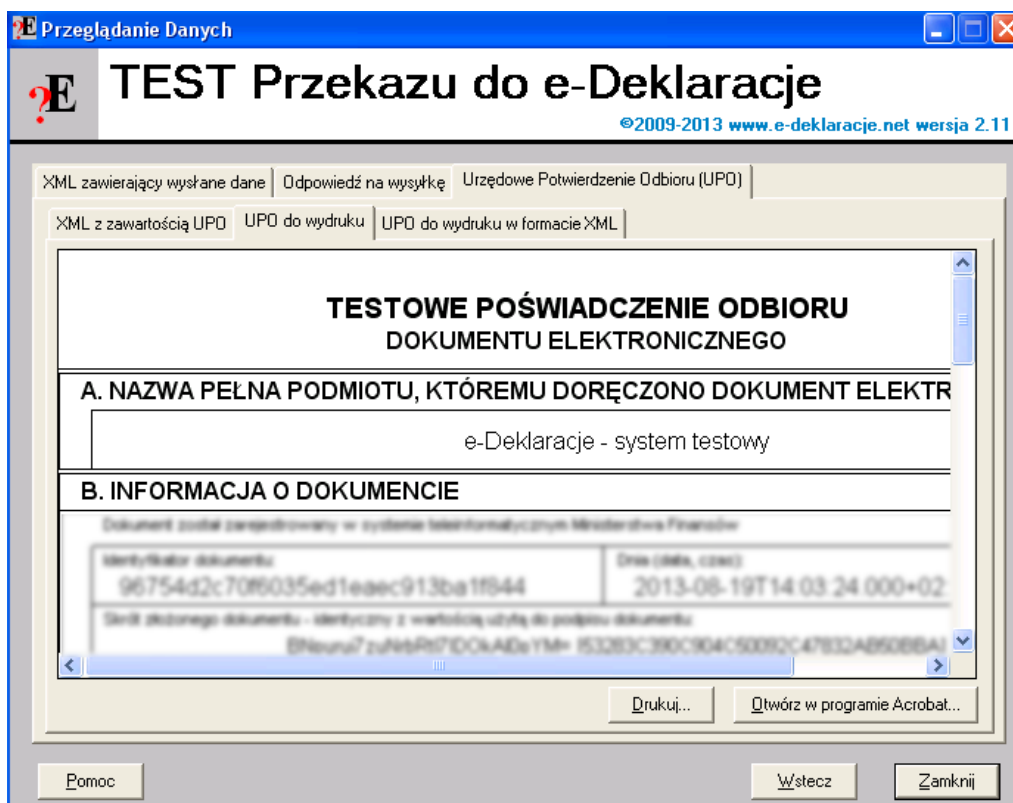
Przeglądanie Danych

TEST Przekazu do e-Deklaracje

©2009-2013 www.e-deklaracje.net wersja 2.11

XML zawierający wysłane dane | Odpowiedź na wysyłkę | Urzędowe Potwierdzenie Odbioru (UPO)

XML z zawartością UPO | UPO do wydruku | UPO do wydruku w formacie XML

TESTOWE POŚWIADCZENIE ODBIORU
DOKUMENTU ELEKTRONICZNEGO

A. NAZWA PEŁNA PODMIOTU, KTÓREMU DORĘCZONO DOKUMENT ELEKTR

e-Deklaracje - system testowy

B. INFORMACJA O DOKUMENCIE

Dokument został zarejestrowany w systemie teleinformatycznym Ministerstwa Finansów

Identyfikator dokumentu
96754d2c70f6035ed1eaec913ba1f844

Dnia (data, czas)
2013-08-19T14:03:24.000+02

Skrót złożonego dokumentu - identyczny z wartością użytą do podpisu dokumentu
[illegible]

Drukuj...

Otwórz w programie Acrobat...

Pomoc

Wstecz

Zamknij